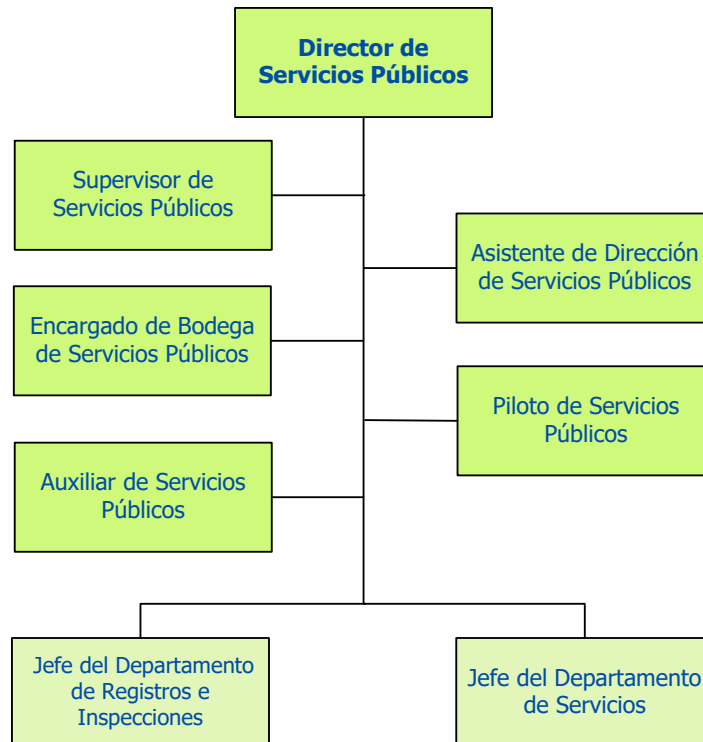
Director de Servicios Públicos

Supervisor de Servicios Públicos

Asistente de Dirección de Servicios Públicos

Encargado de Bodega de Servicios Públicos

Piloto de Servicios Públicos

Auxiliar de Servicios Públicos

Jefe del Departamento de Registros e Inspecciones

Jefe del Departamento de Servicios